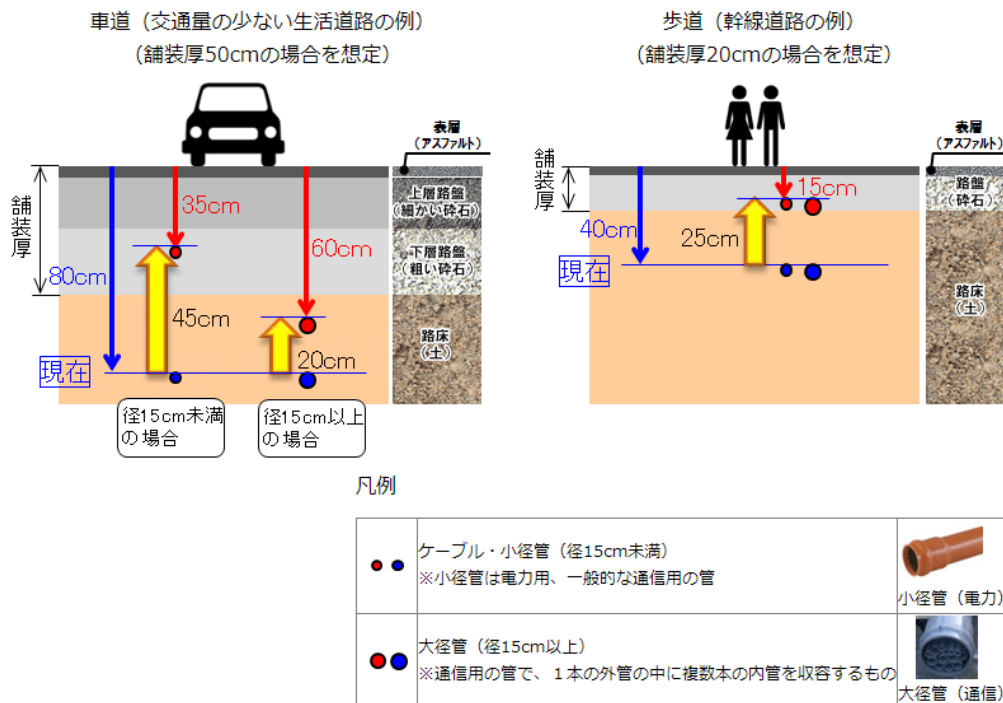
車道（交通量の少ない生活道路の例）
（舗装厚50cmの場合を想定）

表層
（アスファルト）

上層路盤
（細かい砕石）

下層路盤
（粗い砕石）

路床
（土）

舗装厚

35cm

60cm

80cm

45cm

20cm

現在

径15cm未満の場合

径15cm以上の場合

歩道（幹線道路の例）
（舗装厚20cmの場合を想定）

表層
（アスファルト）

路盤
（砕石）

路床
（土）

舗装厚

15cm

40cm

25cm

現在

凡例

| | | |
|---|---|---|
| | ケーブル・小径管（径15cm未満）<br>※小径管は電力用、一般的な通信用の管 | 小径管（電力） |
| | 大径管（径15cm以上）<br>※通信用の管で、１本の外管の中に複数本の内管を収容するもの | 大径管（通信） |